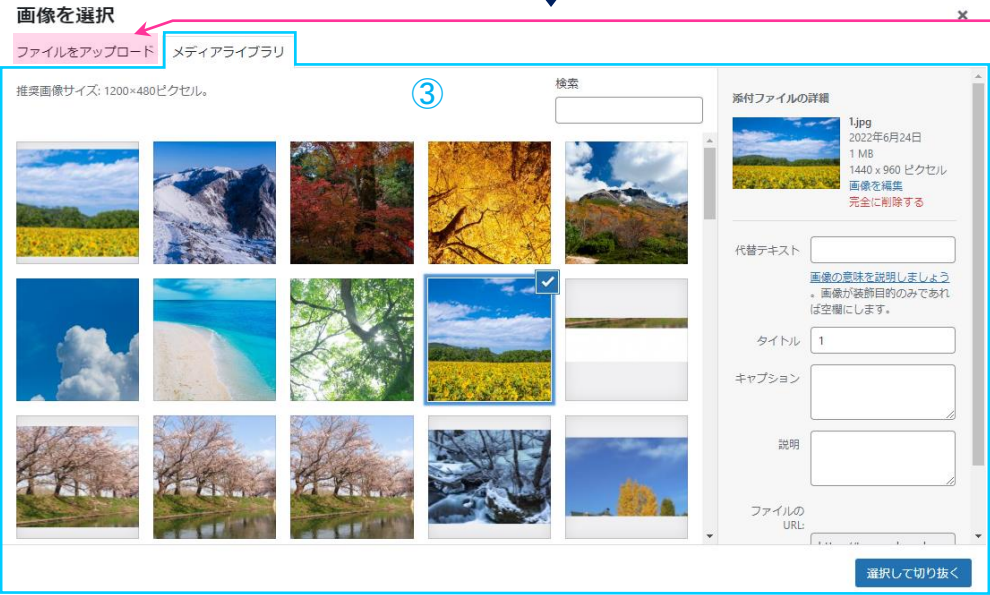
画像を選択

×

ファイルをアップロード

メディアライブラリ

推奨画像サイズ: 1200×480ピクセル。

③

検索

添付ファイルの詳細

1.jpg
2022年6月24日
1 MB
1440 x 960 ピクセル
画像を編集
完全に削除する

代替テキスト

画像の意味を説明しましょう。画像が装飾目的のみであれば空欄にします。

タイトル
1

キャプション

説明

ファイルの URL:

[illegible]

選択して切り抜く